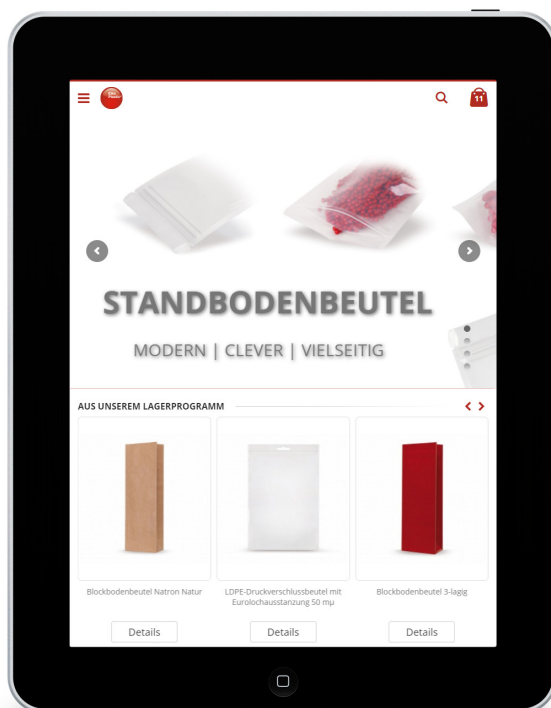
11

STANDBODENBEUTEL

MODERN | CLEVER | VIELSEITIG

AUS UNSEREM LAGERPROGRAMM

Blockbodenbeutel Natron Natur

Details

LDPE-Druckverschlussbeutel mit Eurolochausstanzung 50 mμ

Details

Blockbodenbeutel 3-lagig

Details